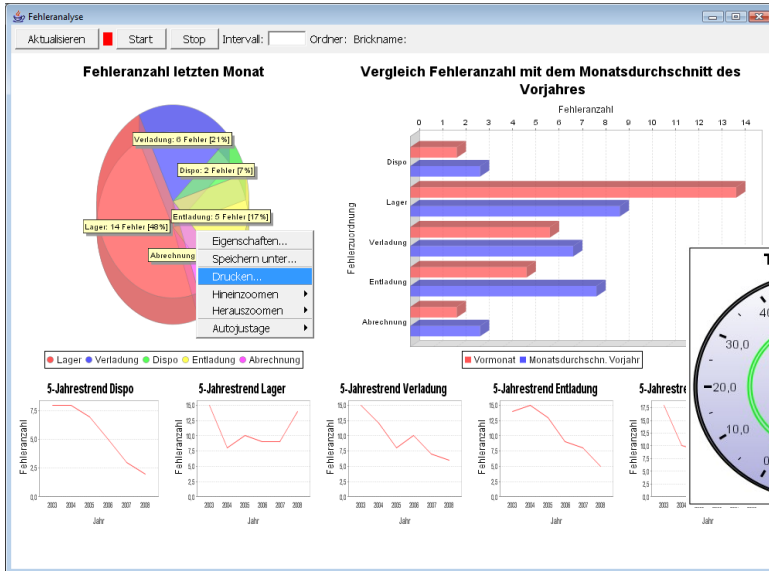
Fehleranalyse

Aktualisieren Start Stop Intervall: Ordner: Brickname:

Fehleranzahl letzten Monat

Verladung: 6 Fehler [21%]
Dispo: 2 Fehler [7%]
Entladung: 5 Fehler [17%]
Lager: 14 Fehler [48%]
Abrechnung

Eigenschaften...
Speichern unter...
Drucken...
Hineinzoomen
Herauszoomen
Autojustage

Lager Verladung Dispo Entladung Abrechnung

Vergleich Fehleranzahl mit dem Monatsdurchschnitt des Vorjahres

Fehleranzahl
0 1 2 3 4 5 6 7 8 9 10 11 12 13 14
Fehlerzuordnung
Dispo
Lager
Verladung
Entladung
Abrechnung

Vormonat Monatsdurchschn. Vorjahr

T
40
30,0
20,0
10,0
0

5-Jahrestrend Dispo
Fehleranzahl
7,5
5,0
2,5
0,0
2003 2004 2005 2006 2007 2008
Jahr

5-Jahrestrend Lager
Fehleranzahl
15,0
12,5
10,0
7,5
5,0
2,5
0,0
2003 2004 2005 2006 2007 2008
Jahr

5-Jahrestrend Verladung
Fehleranzahl
15,0
12,5
10,0
7,5
5,0
2,5
0,0
2003 2004 2005 2006 2007 2008
Jahr

5-Jahrestrend Entladung
Fehleranzahl
15,0
12,5
10,0
7,5
5,0
2,5
0,0
2003 2004 2005 2006 2007 2008
Jahr

5-Jahrestre
Fehleranzahl
17,5
15,0
12,5
10,0
7,5
5,0
2,5
0,0
2003 2004
Jahr